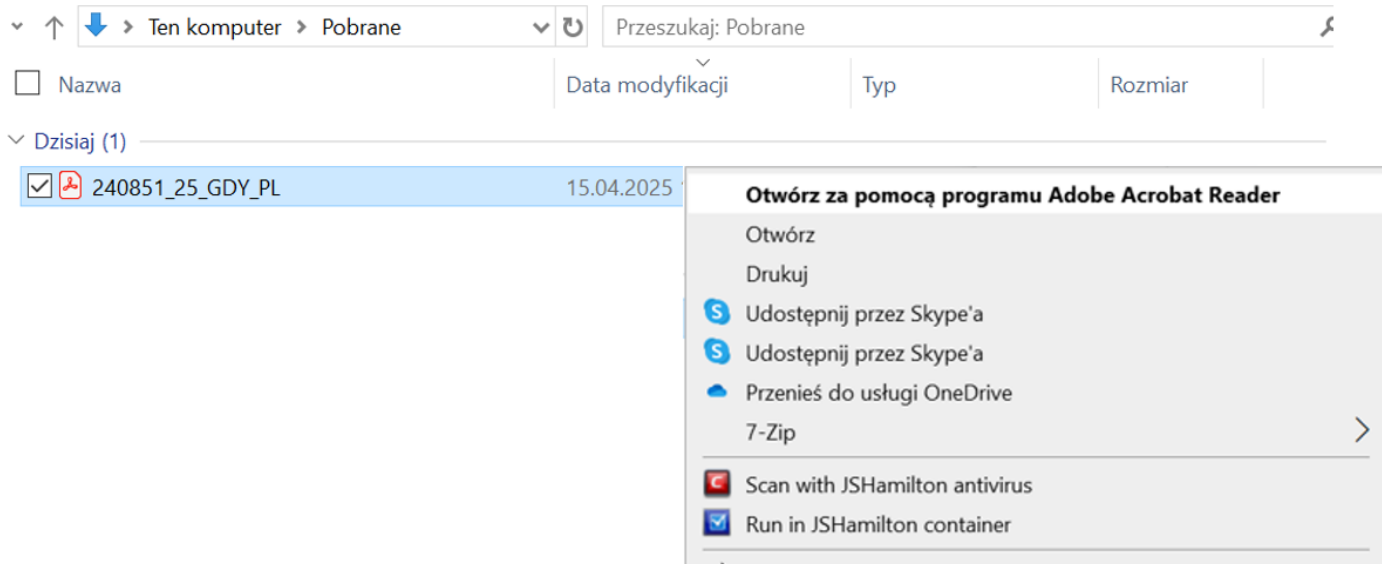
Ten komputer > Pobrane

Przeszukaj: Pobrane

Nazwa | Data modyfikacji | Typ | Rozmiar

Dzisiaj (1)

240851_25_GDY_PL 15.04.2025

Otwórz za pomocą programu Adobe Acrobat Reader
Otwórz
Drukuj
Udostępnij przez Skype'a
Udostępnij przez Skype'a
Przenieś do usługi OneDrive
7-Zip
Scan with JSHamilton antivirus
Run in JSHamilton container